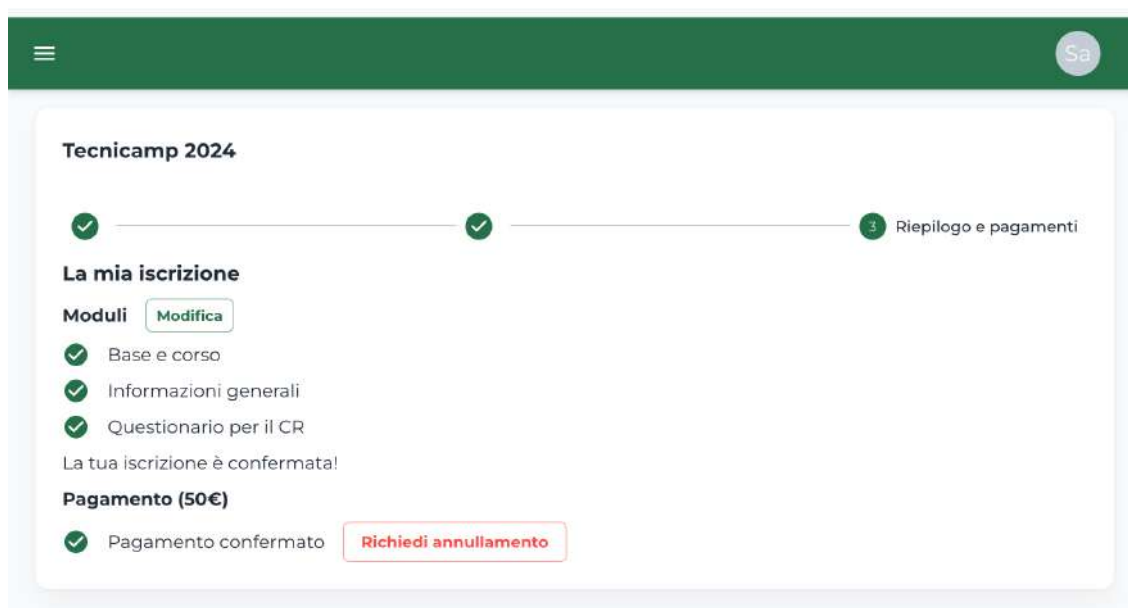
Sa

Tecnicamp 2024

3 Riepilogo e pagamenti

La mia iscrizione

Moduli Modifica

Base e corso

Informazioni generali

Questionario per il CR

La tua iscrizione è confermata!

Pagamento (50€)

Pagamento confermato Richiedi annullamento